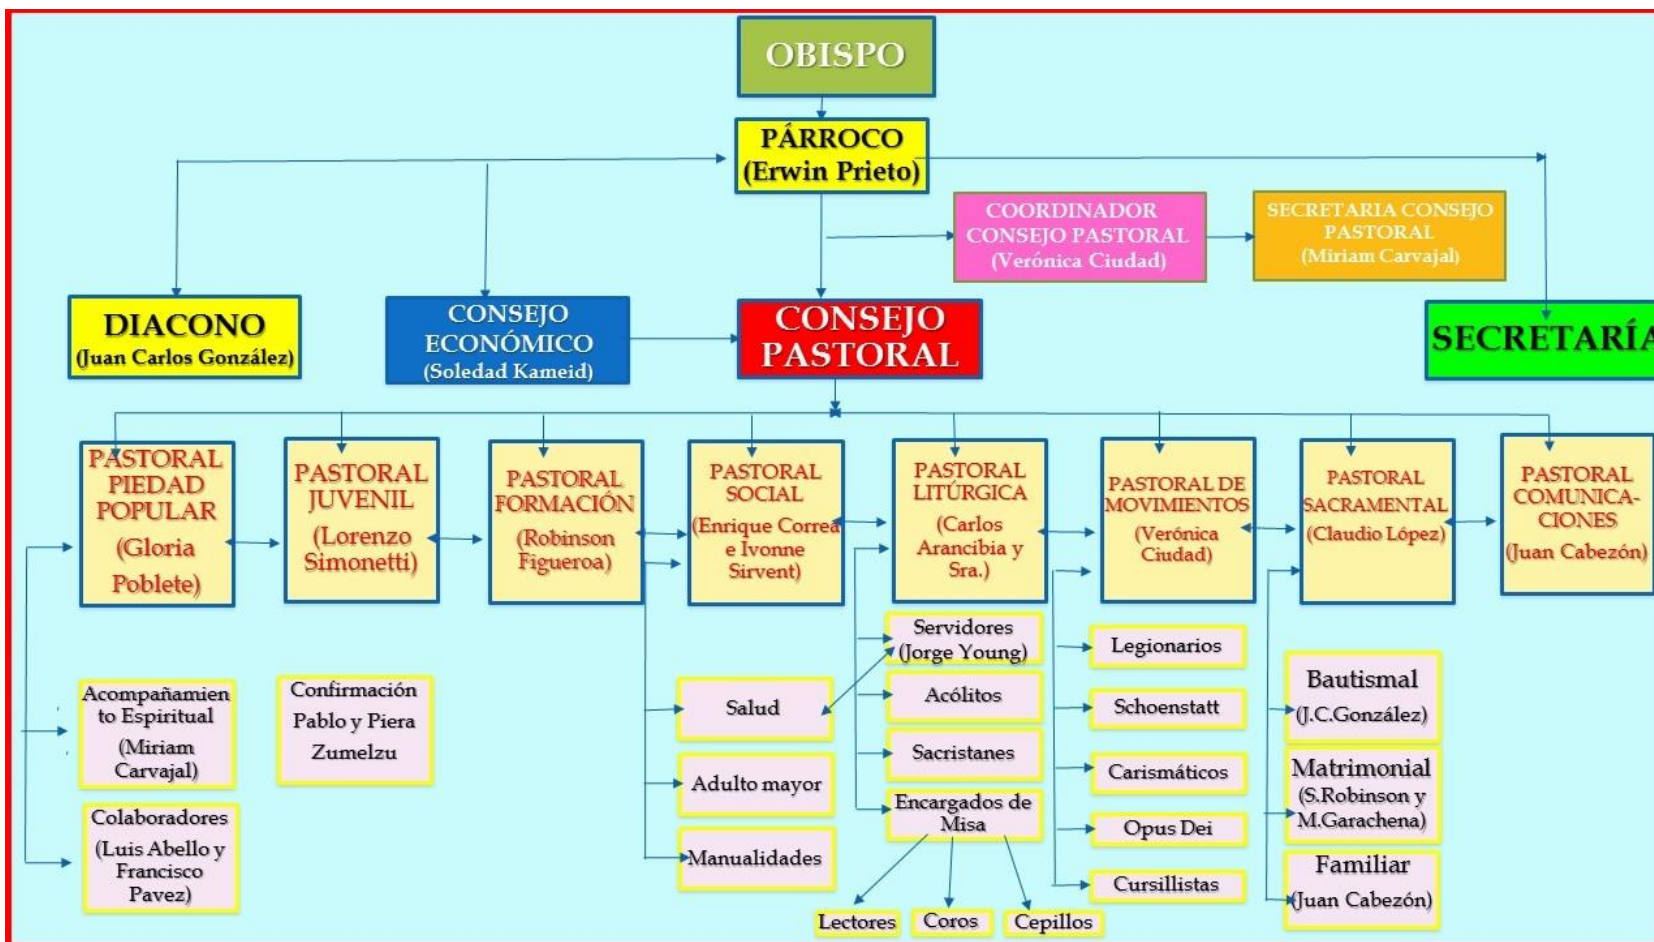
OBISPO

PÁRROCO
(Erwin Prieto)

COORDINADOR CONSEJO PASTORAL
(Verónica Ciudad)

SECRETARIA CONSEJO PASTORAL
(Miriam Carvajal)

DIACONO
(Juan Carlos González)

CONSEJO ECONÓMICO
(Soledad Kameid)

CONSEJO PASTORAL

SECRETARÍA

PASTORAL PIEDAD POPULAR
(Gloria Poblete)

PASTORAL JUVENIL
(Lorenzo Simonetti)

PASTORAL FORMACIÓN
(Robinson Figueroa)

PASTORAL SOCIAL
(Enrique Correa e Ivonne Sirvent)

PASTORAL LITÚRGICA
(Carlos Arancibia y Sra.)

PASTORAL DE MOVIMIENTOS
(Verónica Ciudad)

PASTORAL SACRAMENTAL
(Claudio López)

PASTORAL COMUNICACIONES
(Juan Cabezón)

Acompañamiento Espiritual
(Miriam Carvajal)

Colaboradores
(Luis Abello y Francisco Pavez)

Confirmación
Pablo y Piera Zumelzu

Salud

Adulto mayor

Manualidades

Servidores
(Jorge Young)

Acólitos

Sacristanes

Encargados de Misa

Lectores

Coros

Cepillos

Legionarios

Schoenstatt

Carismáticos

Opus Dei

Cursillistas

Bautismal
(J.C.González)

Matrimonial
(S.Robinson y M.Garachena)

Familiar
(Juan Cabezón)